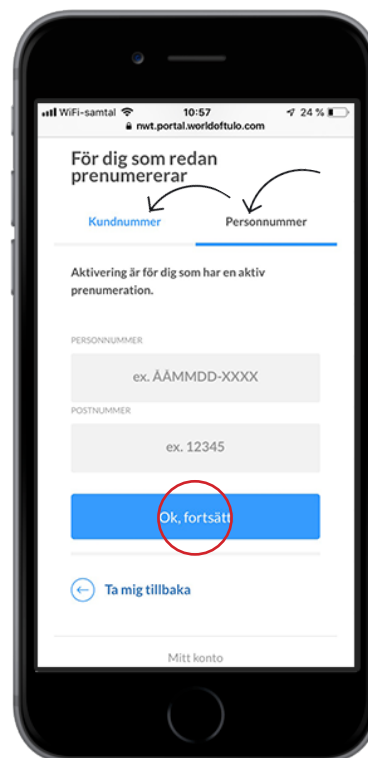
WiFi-samtal 10:57 24 %
nwt.portal.worldoftulo.com

För dig som redan prenumererar

Kundnummer Personnummer

Aktivering är för dig som har en aktiv prenumeration.

PERSONNUMMER
ex. ÅÅMMDD-XXXX

POSTNUMMER
ex. 12345

Ok, fortsätt

Ta mig tillbaka

Mitt konto